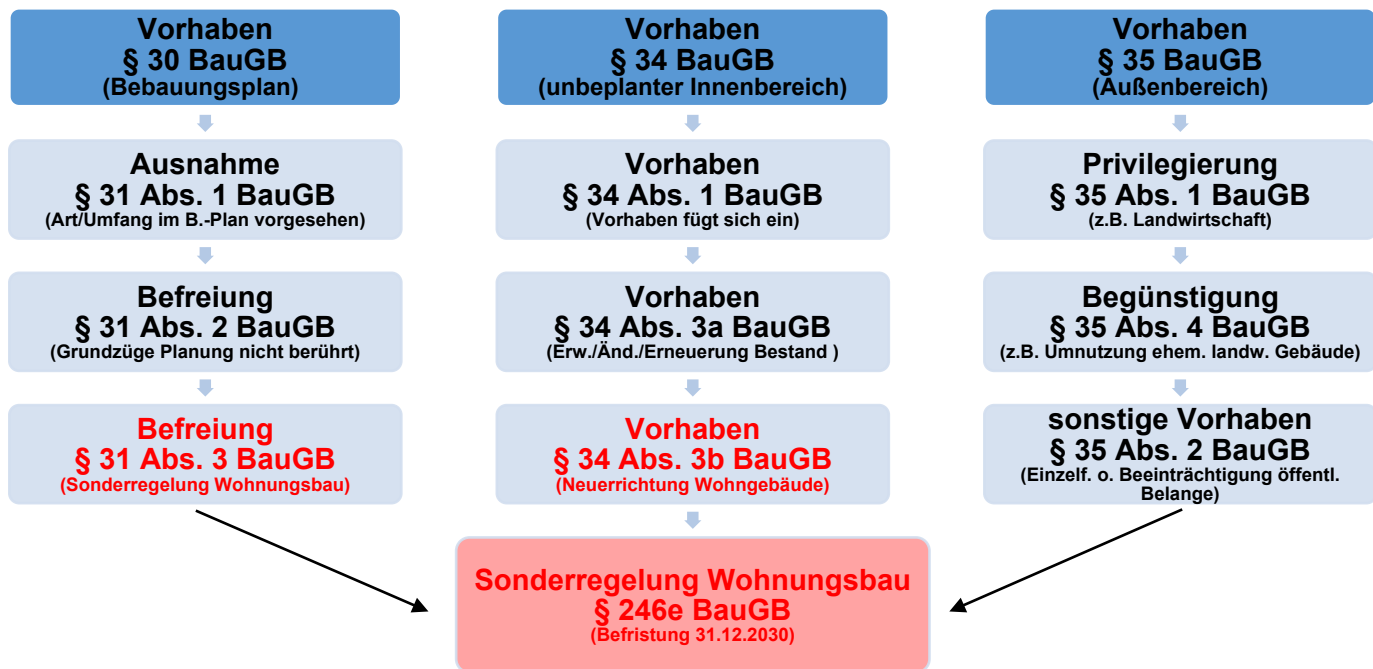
Vorhaben
§ 30 BauGB
(Bebauungsplan)

Ausnahme
§ 31 Abs. 1 BauGB
(Art/Umfang im B.-Plan vorgesehen)

Befreiung
§ 31 Abs. 2 BauGB
(Grundzüge Planung nicht berührt)

Befreiung
§ 31 Abs. 3 BauGB
(Sonderregelung Wohnungsbau)

Vorhaben
§ 34 BauGB
(unbeplanter Innenbereich)

Vorhaben
§ 34 Abs. 1 BauGB
(Vorhaben fügt sich ein)

Vorhaben
§ 34 Abs. 3a BauGB
(Erw./Änd./Erneuerung Bestand )

Vorhaben
§ 34 Abs. 3b BauGB
(Neuerrichtung Wohngebäude)

Vorhaben
§ 35 BauGB
(Außenbereich)

Privilegierung
§ 35 Abs. 1 BauGB
(z.B. Landwirtschaft)

Begünstigung
§ 35 Abs. 4 BauGB
(z.B. Umnutzung ehem. landw. Gebäude)

sonstige Vorhaben
§ 35 Abs. 2 BauGB
(Einzelf. o. Beeinträchtigung öffentl. Belange)

Sonderregelung Wohnungsbau
§ 246e BauGB
(Befristung 31.12.2030)